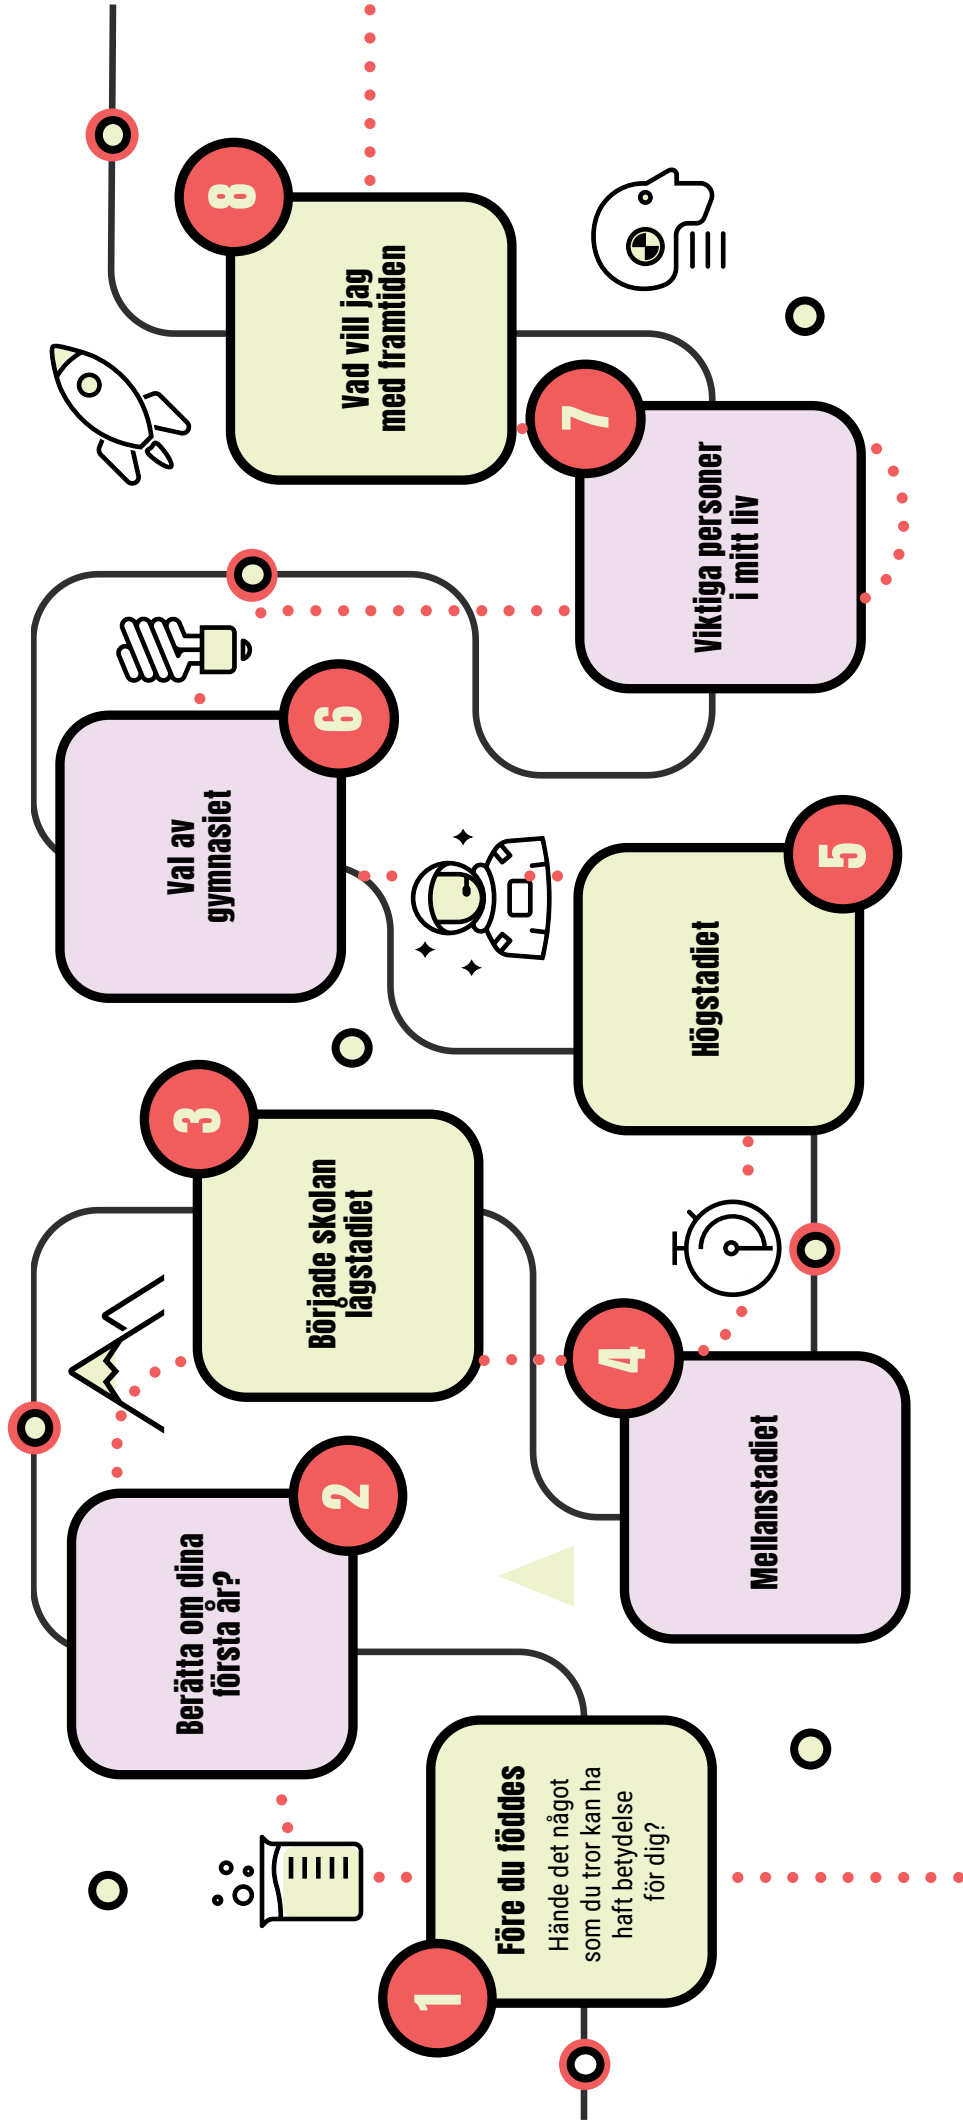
1
Före du föddes
Hände det något som du tror kan ha haft betydelse för dig?

2
Berätta om dina första år?

3
Började skolan lågstadiet

4
Mellanstadiet

5
Högstadiet

6
Val av gymnasiet

7
Viktiga personer i mitt liv

8
Vad vill jag med framtiden